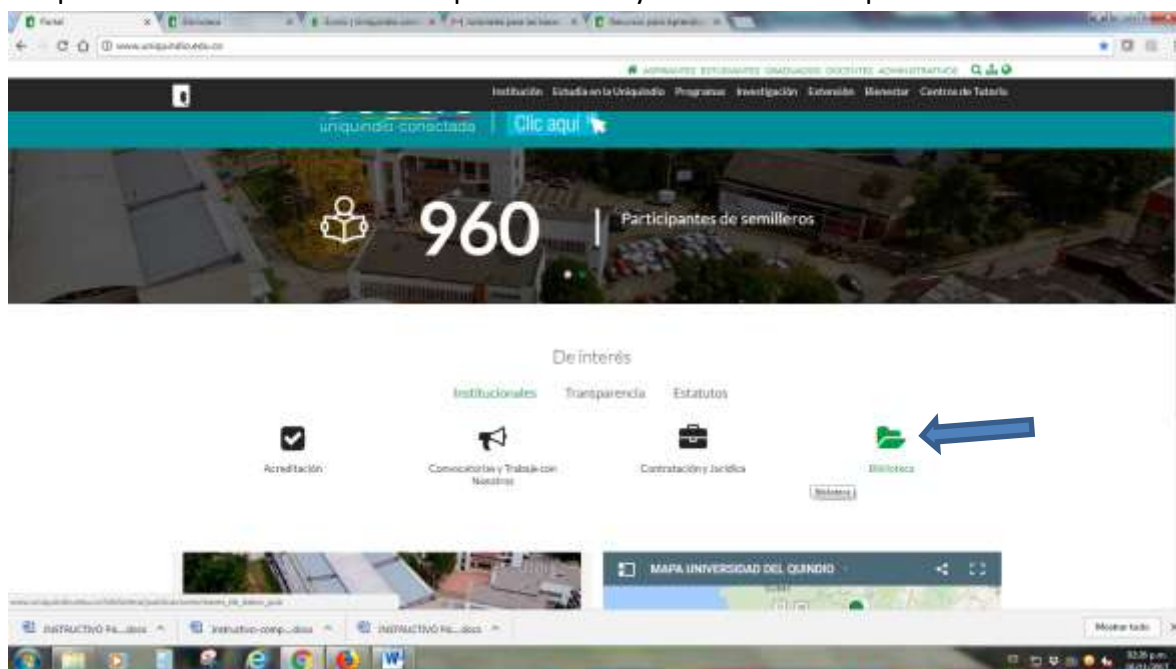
www.uniquindio.edu.co

ASPIRANTES ESTUDIANTES GRADUADOS DOCENTES ADMINISTRATIVOS

Institución Estudia en la Uniquindío Programas Investigación Extensión Bienestar Centros de Tutoría

uniquindío conectada | Clic aquí

960 | Participantes de semilleros

De interés

Institucionales Transparencia Estatutos

Acreditación

Convocatorias y Trabaje con Nosotros

Contratación y Jurídica

Biblioteca

Biblioteca

MAPA UNIVERSIDAD DEL QUINDIO

INSTRUCTIVO Pa....docx

instructivo-comp....docx

INSTRUCTIVO Pa....docx

Mostrar todo